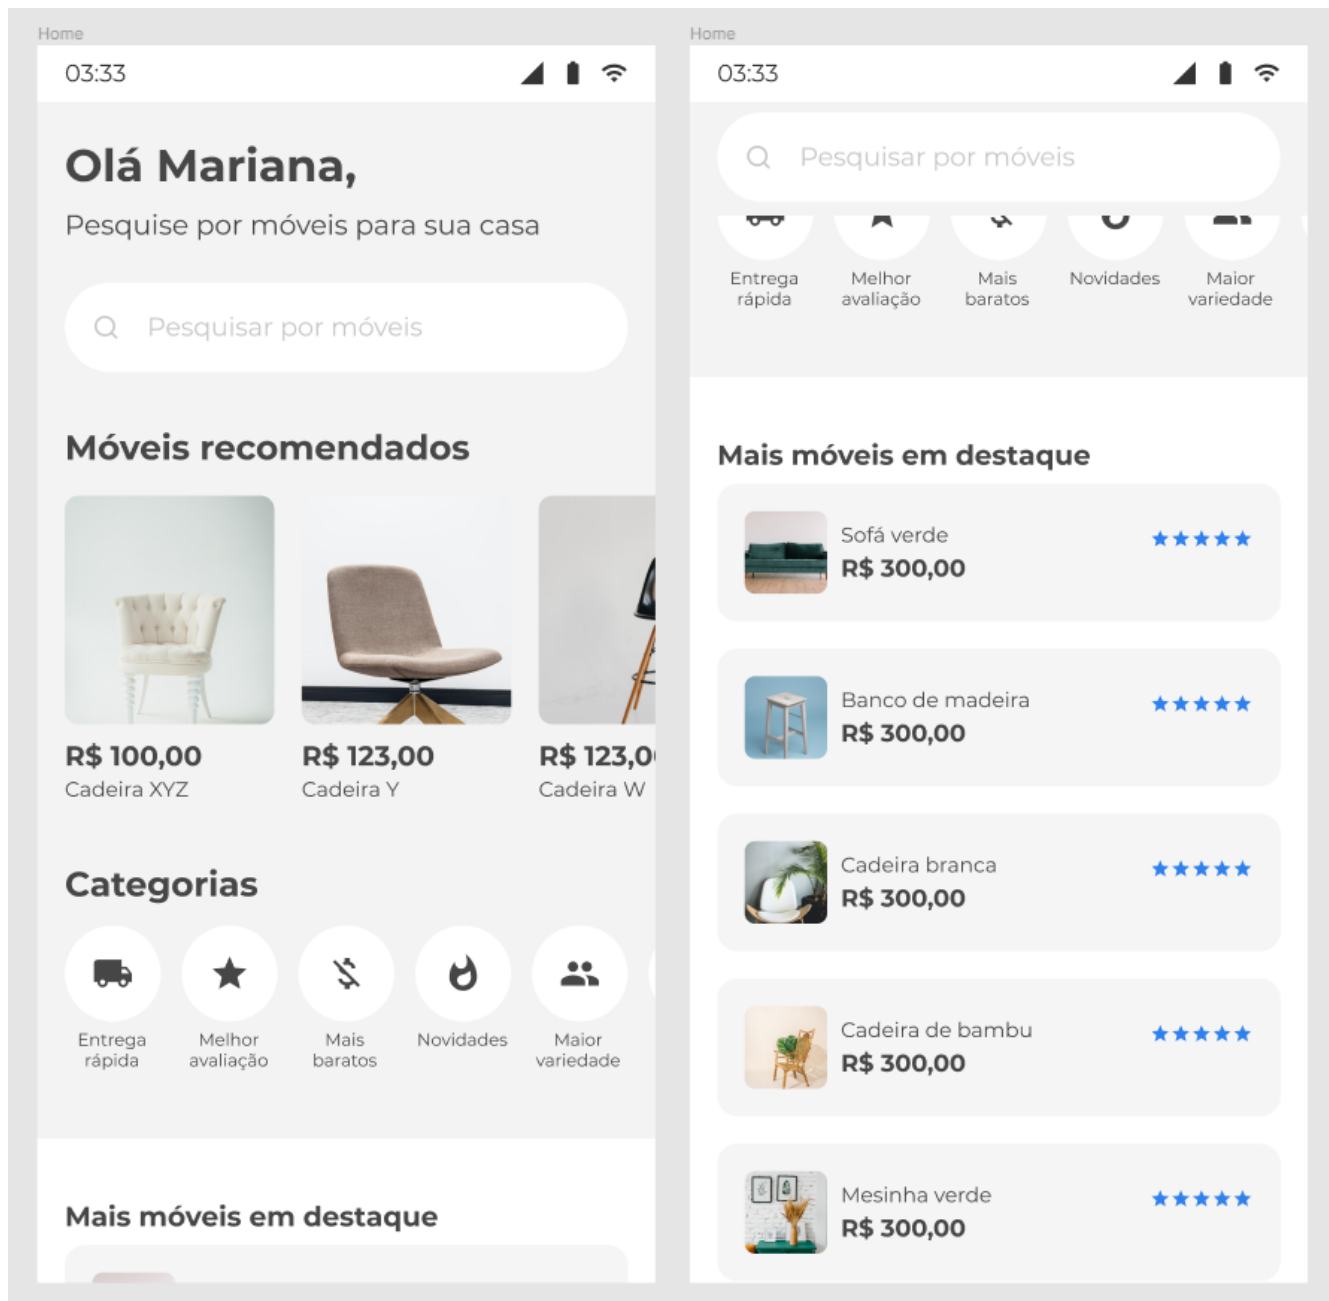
Home

03:33

Olá Mariana,

Pesquise por móveis para sua casa

Pesquisar por móveis

Móveis recomendados

R$ 100,00
Cadeira XYZ

R$ 123,00
Cadeira Y

R$ 123,0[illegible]
Cadeira W

Categorias

Entrega rápida

Melhor avaliação

Mais baratos

Novidades

Maior variedade

Mais móveis em destaque

Home

03:33

Pesquisar por móveis

Entrega rápida

Melhor avaliação

Mais baratos

Novidades

Maior variedade

Mais móveis em destaque

Sofá verde
R$ 300,00
★★★★★

Banco de madeira
R$ 300,00
★★★★★

Cadeira branca
R$ 300,00
★★★★★

Cadeira de bambu
R$ 300,00
★★★★★

Mesinha verde
R$ 300,00
★★★★★